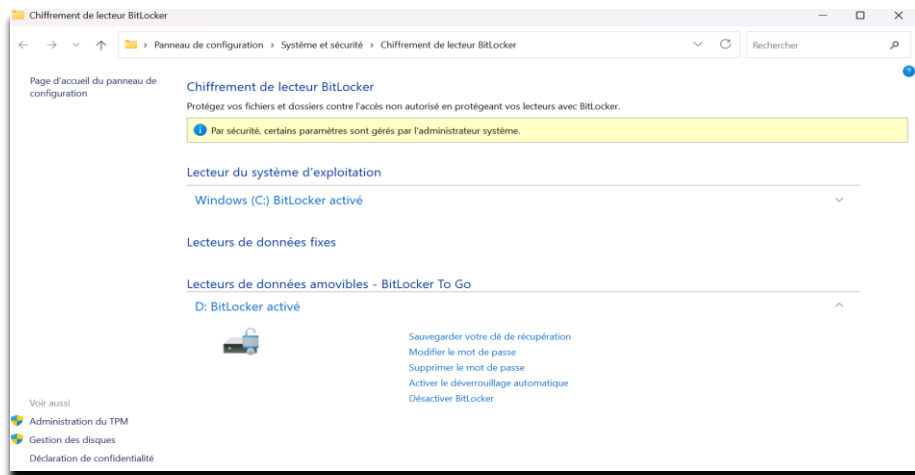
Chiffrement de lecteur BitLocker

Panneau de configuration > Système et sécurité > Chiffrement de lecteur BitLocker

Rechercher

Page d'accueil du panneau de configuration

Chiffrement de lecteur BitLocker

Protégez vos fichiers et dossiers contre l'accès non autorisé en protégeant vos lecteurs avec BitLocker.

Par sécurité, certains paramètres sont gérés par l'administrateur système.

Lecteur du système d'exploitation

Windows (C:) BitLocker activé

Lecteurs de données fixes

Lecteurs de données amovibles - BitLocker To Go

D: BitLocker activé

Sauvegarder votre clé de récupération
Modifier le mot de passe
Supprimer le mot de passe
Activer le déverrouillage automatique
Désactiver BitLocker

Voir aussi
Administration du TPM
Gestion des disques
Déclaration de confidentialité